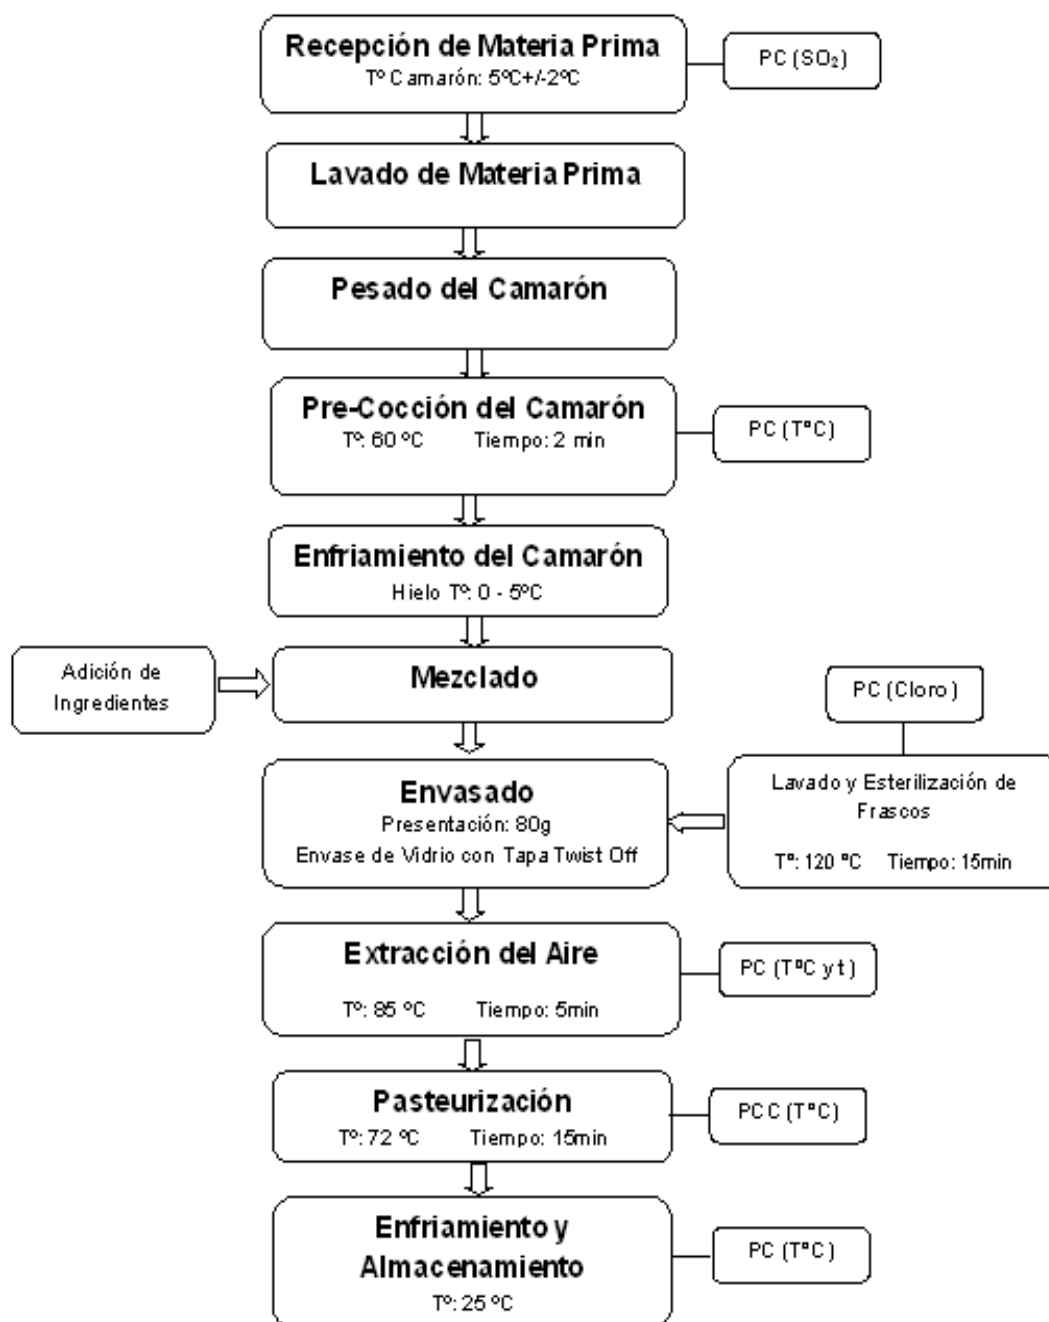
Recepción de Materia Prima
Tº Camarón: 5ºC+/-2ºC

PC ($SO_2$)

Lavado de Materia Prima

Pesado del Camarón

Pre-Cocción del Camarón
Tº: 60 ºC Tiempo: 2 min

PC (T°C)

Enfriamiento del Camarón
Hielo Tº: 0 - 5ºC

Adición de Ingredientes

Mezclado

PC (Cloro)

Envasado
Presentación: 80g
Envase de Vidrio con Tapa Twist Off

Lavado y Esterilización de Frascos
Tº: 120 ºC Tiempo: 15min

Extracción del Aire
Tº: 85 ºC Tiempo: 5min

PC (T°C y t)

Pasteurización
Tº: 72 ºC Tiempo: 15min

PCC (T°C)

Enfriamiento y Almacenamiento
Tº: 25 ºC

PC (T°C)